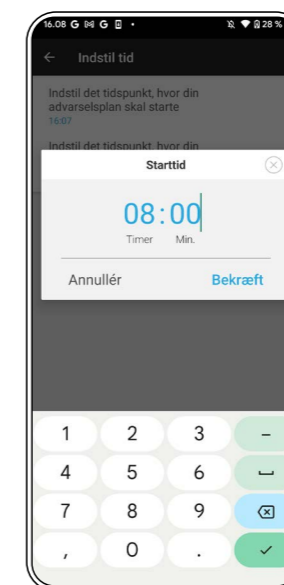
16.08 G M G •
28 %

Indstil tid

Indstil det tidspunkt, hvor din advarselsplan skal starte
16:07

Indstil det tidspunkt, hvor din

Starttid

08:00
Timer Min.

Annullér
Bekræft

1
2
3
–
4
5
6
7
8
9
,
0
.